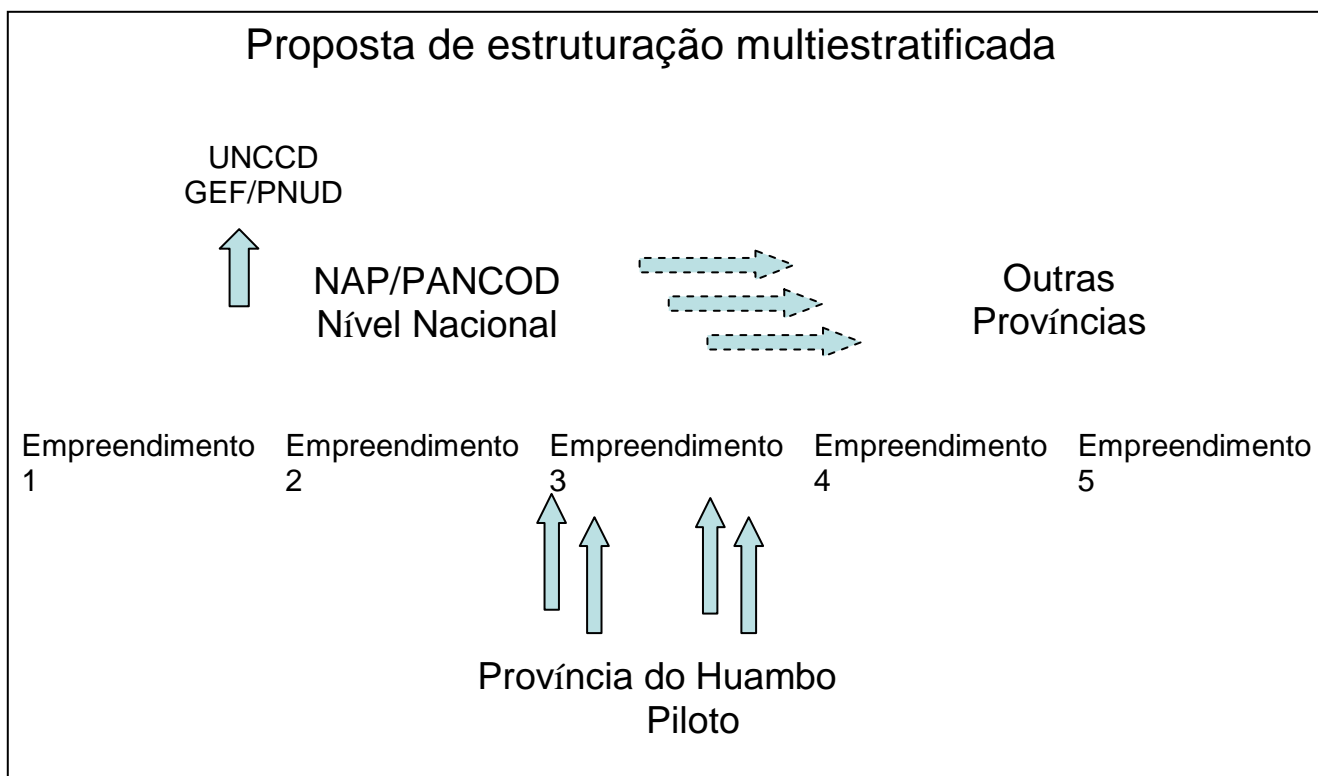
Proposta de estruturação multiestratificada

UNCCD
GEF/PNUD

NAP/PANCOD
Nível Nacional

Outras
Províncias

Empreendimento 1

Empreendimento 2

Empreendimento 3

Empreendimento 4

Empreendimento 5

Província do Huambo
Piloto